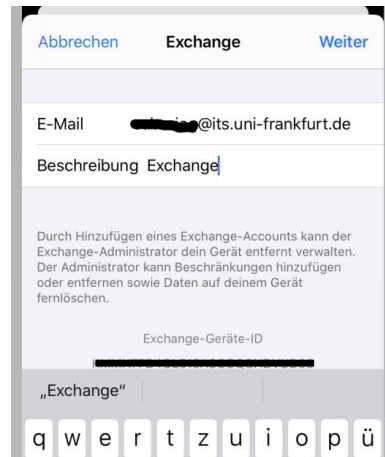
Abbrechen Exchange Weiter

E-Mail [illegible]@its.uni-frankfurt.de

Beschreibung Exchange

Durch Hinzufügen eines Exchange-Accounts kann der Exchange-Administrator dein Gerät entfernt verwalten. Der Administrator kann Beschränkungen hinzufügen oder entfernen sowie Daten auf deinem Gerät fernlöschen.

Exchange-Geräte-ID

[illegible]

„Exchange"

q w e r t z u i o p ü